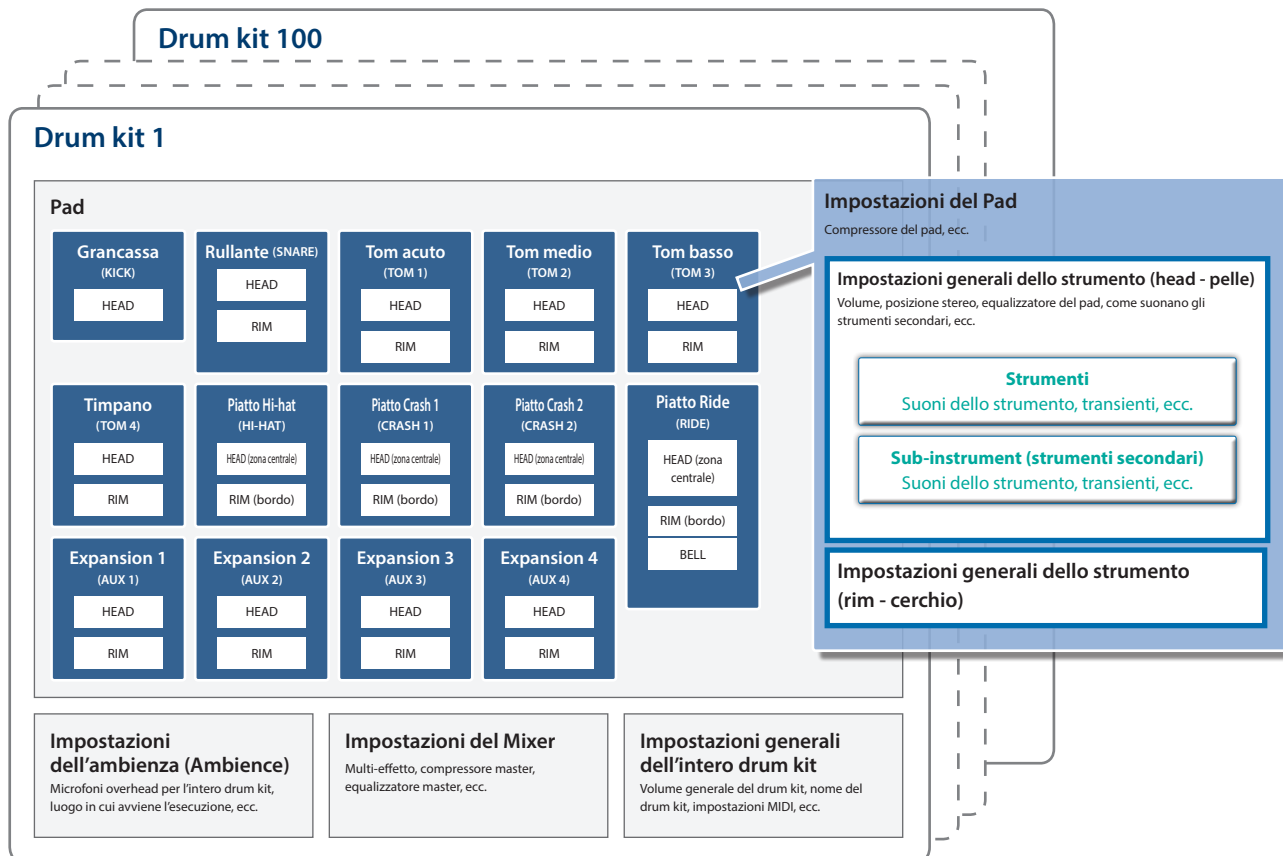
Drum kit 100

Drum kit 1

Pad

Grancassa (KICK)
HEAD

Rullante (SNARE)
HEAD
RIM

Tom acuto (TOM 1)
HEAD
RIM

Tom medio (TOM 2)
HEAD
RIM

Tom basso (TOM 3)
HEAD
RIM

Timpano (TOM 4)
HEAD
RIM

Piatto Hi-hat (HI-HAT)
HEAD (zona centrale)
RIM (bordo)

Piatto Crash 1 (CRASH 1)
HEAD (zona centrale)
RIM (bordo)

Piatto Crash 2 (CRASH 2)
HEAD (zona centrale)
RIM (bordo)

Piatto Ride (RIDE)
HEAD (zona centrale)
RIM (bordo)
BELL

Expansion 1 (AUX 1)
HEAD
RIM

Expansion 2 (AUX 2)
HEAD
RIM

Expansion 3 (AUX 3)
HEAD
RIM

Expansion 4 (AUX 4)
HEAD
RIM

Impostazioni del Pad
Compressore del pad, ecc.

Impostazioni generali dello strumento (head - pelle)
Volume, posizione stereo, equalizzatore del pad, come suonano gli strumenti secondari, ecc.

Strumenti
Suoni dello strumento, transienti, ecc.

Sub-instrument (strumenti secondari)
Suoni dello strumento, transienti, ecc.

Impostazioni generali dello strumento (rim - cerchio)

Impostazioni dell'ambienza (Ambience)
Microfoni overhead per l'intero drum kit, luogo in cui avviene l'esecuzione, ecc.

Impostazioni del Mixer
Multi-effetto, compressore master, equalizzatore master, ecc.

Impostazioni generali dell'intero drum kit
Volume generale del drum kit, nome del drum kit, impostazioni MIDI, ecc.